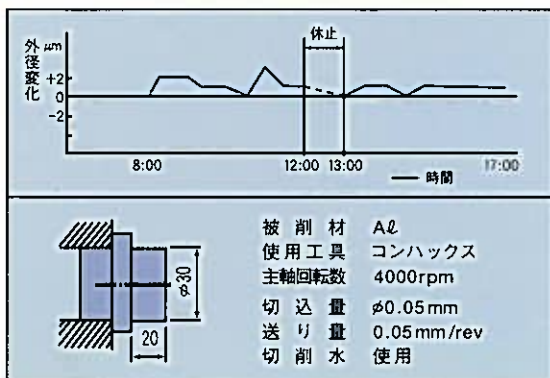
外径変化 μm

+2
0
-2

休止

8:00
12:00
13:00
17:00
時間

φ30
20

| 被削材 | Aℓ |
|---|---|
| 使用工具 | コンハックス |
| 主軸回転数 | 4000rpm |
| 切込量 | φ0.05mm |
| 送り量 | 0.05mm/rev |
| 切削水 | 使用 |